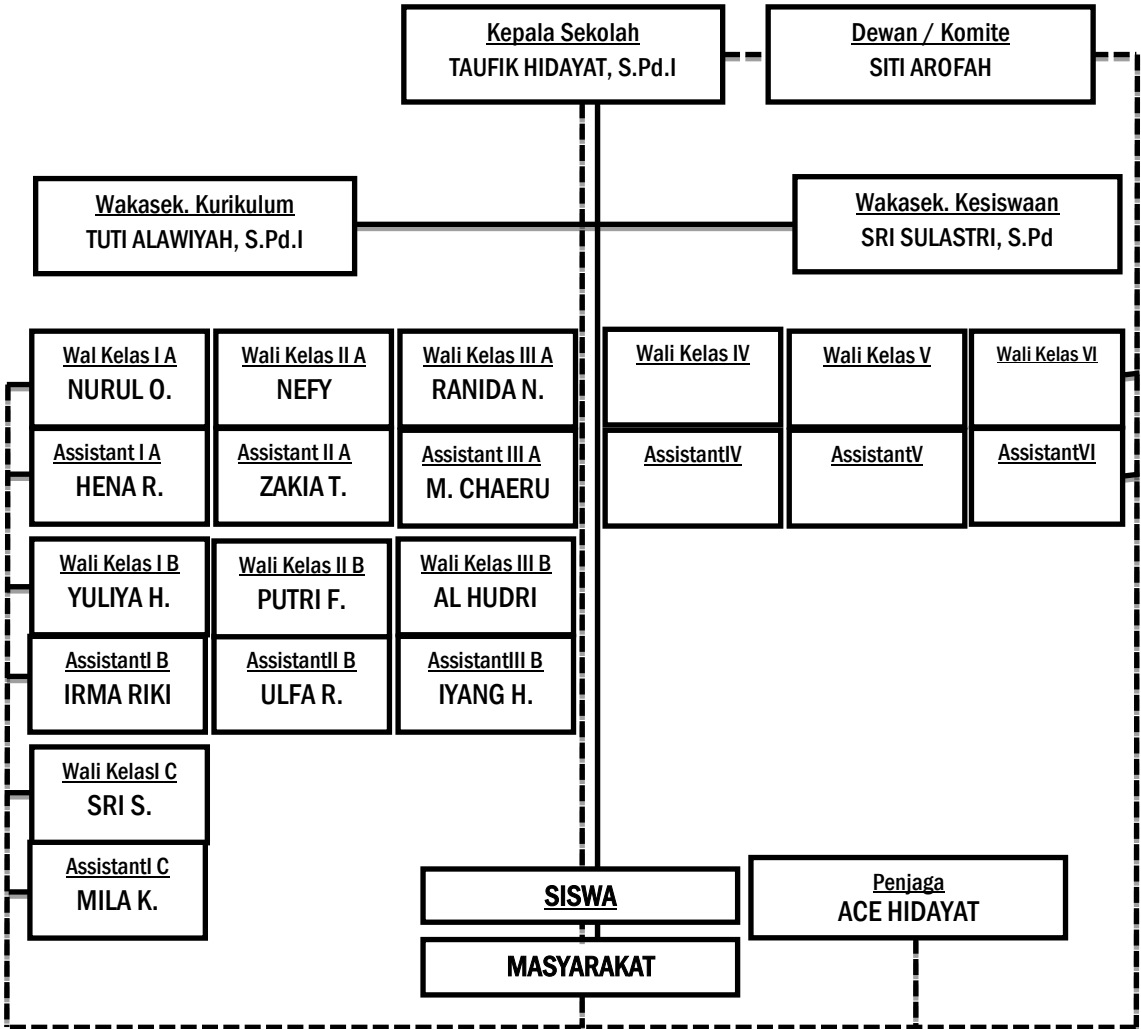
Kepala Sekolah
TAUFIK HIDAYAT, S.Pd.I

Dewan / Komite
SITI AROFAH

Wakasek. Kurikulum
TUTI ALAWIYAH, S.Pd.I

Wakasek. Kesiswaan
SRI SULASTRI, S.Pd

Wal Kelas I A
NURUL O.

Wali Kelas II A
NEFY

Wali Kelas III A
RANIDA N.

Wali Kelas IV

Wali Kelas V

Wali Kelas VI

Assistant I A
HENA R.

Assistant II A
ZAKIA T.

Assistant III A
M. CHAERU

AssistantIV

AssistantV

AssistantVI

Wali Kelas I B
YULIYA H.

Wali Kelas II B
PUTRI F.

Wali Kelas III B
AL HUDRI

AssistantI B
IRMA RIKI

AssistantII B
ULFA R.

AssistantIII B
IYANG H.

Wali KelasI C
SRI S.

AssistantI C
MILA K.

SISWA

Penjaga
ACE HIDAYAT

MASYARAKAT